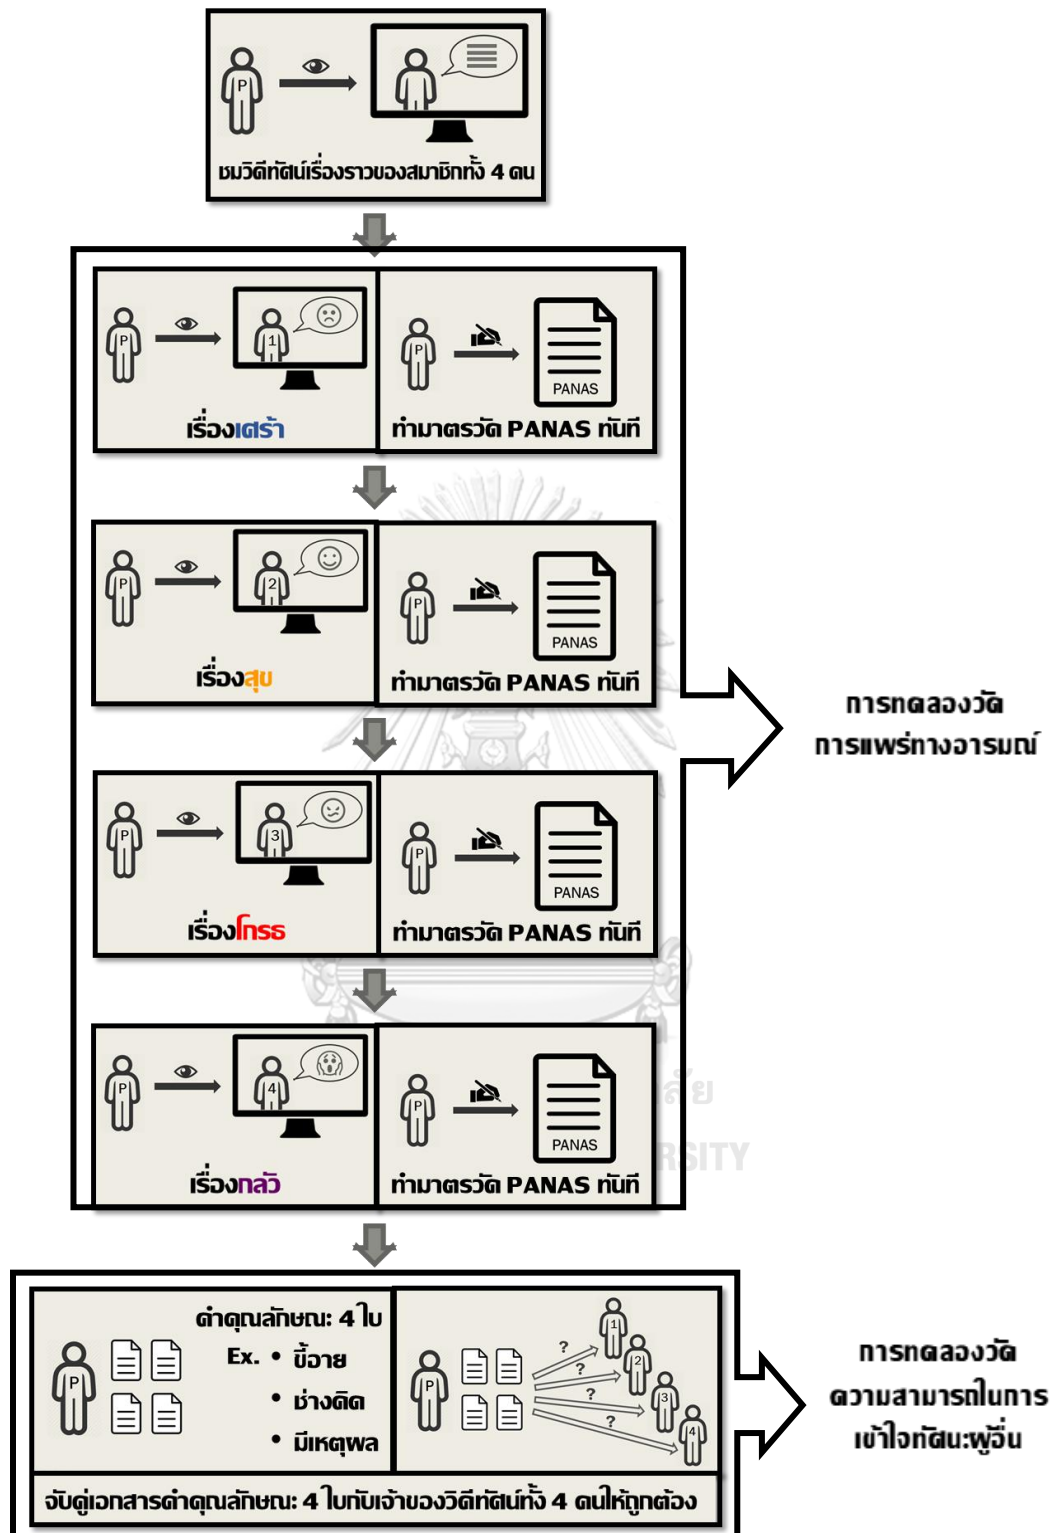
P

ชมวิดีทัศน์เรื่องราวของสมาชิกทั้ง 4 คน

P 1

เรื่องเศร้า

P PANAS

ทำมาตรวัด PANAS ทันที

P 2

เรื่องสุข

P PANAS

ทำมาตรวัด PANAS ทันที

P 3

เรื่องโกรธ

P PANAS

ทำมาตรวัด PANAS ทันที

P 4

เรื่องกลัว

P PANAS

ทำมาตรวัด PANAS ทันที

การทดลองวัด การแพร่ทางอารมณ์

P

คำคุณลักษณะ 4 ใบ

Ex. • ขี้อาย

• ช่างคิด

• มีเหตุผล

P ? 1 ? 2 ? 3 ? 4

จับคู่เอกสารคำคุณลักษณะ 4 ใบกับเจ้าของวิดีทัศน์ทั้ง 4 คนให้ถูกต้อง

การทดลองวัด ความสามารถในการ เข้าใจทัศนะผู้อื่น